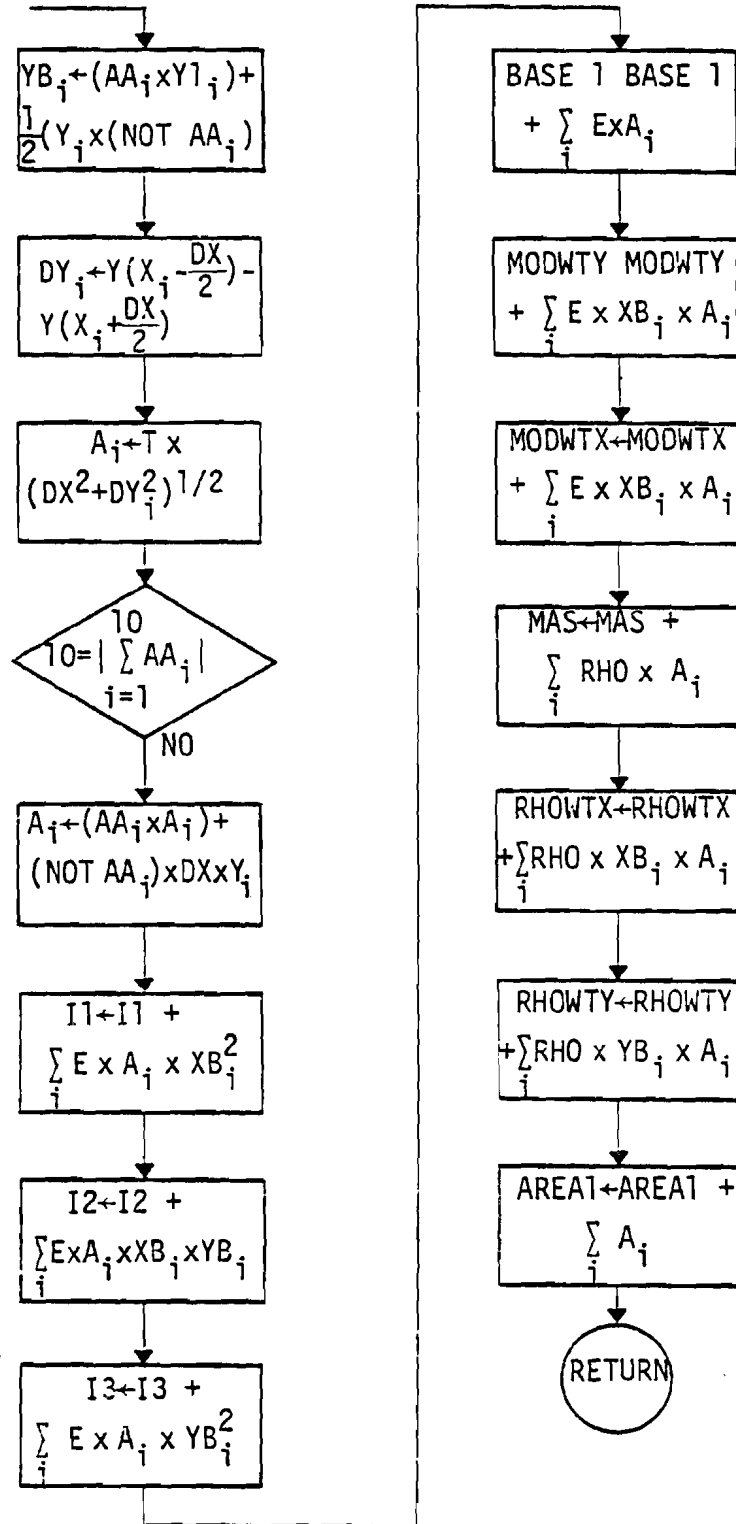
$YB_i \leftarrow (AA_i \times Y1_i) + \frac{1}{2}(Y_i \times (NOT\ AA_i)$

$DY_i \leftarrow Y(X_i - \frac{DX}{2}) - Y(X_i + \frac{DX}{2})$

$A_i \leftarrow T \times (DX^2 + DY_i^2)^{1/2}$

$10 = |\sum_{i=1}^{10} AA_i|$

NO

$A_i \leftarrow (AA_i \times A_i) + (NOT\ AA_i) \times DX \times Y_i$

$I1 \leftarrow I1 + \sum_i E \times A_i \times XB_i^2$

$I2 \leftarrow I2 + \sum_i E \times A_i \times XB_i \times YB_i$

$I3 \leftarrow I3 + \sum_i E \times A_i \times YB_i^2$

BASE 1 BASE 1 $+ \sum_i E \times A_i$

MODWTY MODWTY $+ \sum_i E \times XB_i \times A_i$

MODWTX$\leftarrow$MODWTX $+ \sum_i E \times XB_i \times A_i$

MAS$\leftarrow$MAS $+ \sum_i RHO \times A_i$

RHOWTX$\leftarrow$RHOWTX $+ \sum_i RHO \times XB_i \times A_i$

RHOWTY$\leftarrow$RHOWTY $+ \sum_i RHO \times YB_i \times A_i$

AREA1$\leftarrow$AREA1 $+ \sum_i A_i$

RETURN